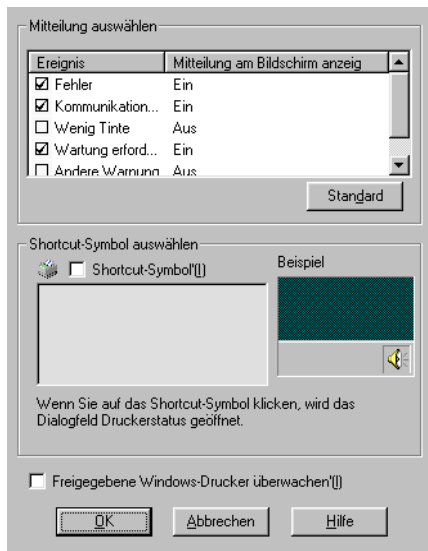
Mitteilung auswählen

| Ereignis | Mitteilung am Bildschirm anzeig |
|---|---|
| ☑ Fehler | Ein |
| ☑ Kommunikation... | Ein |
| ☐ Wenig Tinte | Aus |
| ☑ Wartung erford... | Ein |
| ☐ Andere Warnung | Aus |

Standard

Shortcut-Symbol auswählen

☐ Shortcut-Symbol'(I)

Beispiel

Wenn Sie auf das Shortcut-Symbol klicken, wird das Dialogfeld Druckerstatus geöffnet.

☐ Freigegebene Windows-Drucker überwachen'(I)

OK Abbrechen Hilfe